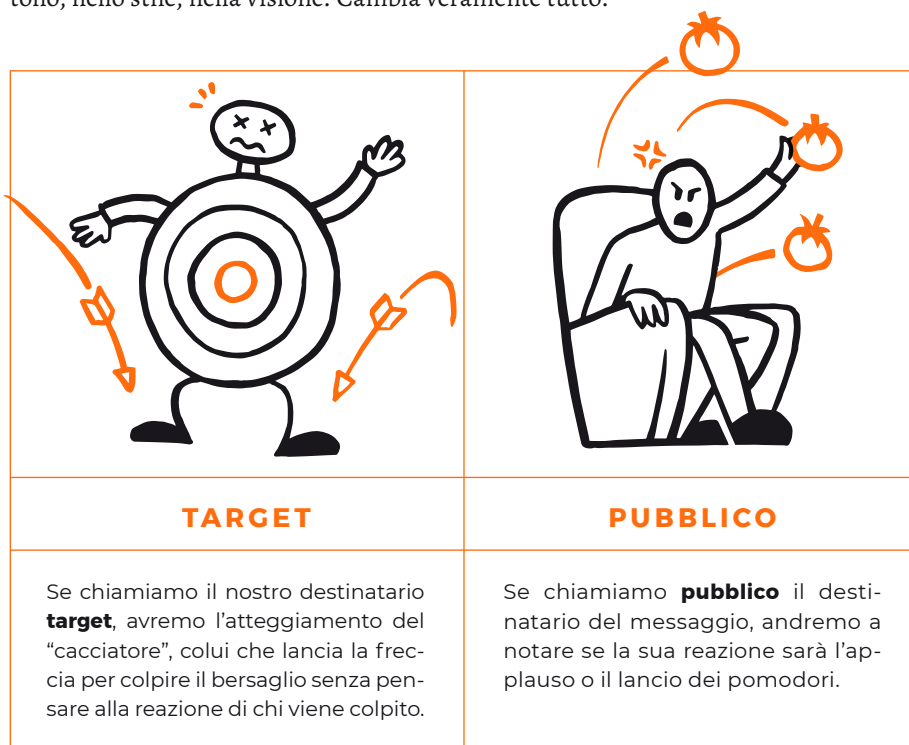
tono, nello stile, nella visione. Cambia veramente tutto.

| TARGET | PUBBLICO |
|---|---|
| Se chiamiamo il nostro destinatario **target**, avremo l'atteggiamento del "cacciatore", colui che lancia la freccia per colpire il bersaglio senza pensare alla reazione di chi viene colpito. | Se chiamiamo **pubblico** il destinatario del messaggio, andremo a notare se la sua reazione sarà l'applauso o il lancio dei pomodori. |